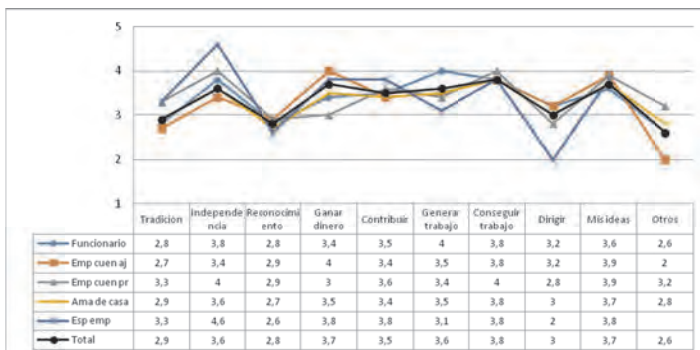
5
4
3
2
1

| | Tradicion | Independencia | Reconocimiento | Ganar dinero | Contribuir | Generar trabajo | Conseguir trabajo | Dirigir | Mis ideas | Otros |
|---|---|---|---|---|---|---|---|---|---|---|
| Funcionario | 2,8 | 3,8 | 2,8 | 3,4 | 3,5 | 4 | 3,8 | 3,2 | 3,6 | 2,6 |
| Emp cuen aj | 2,7 | 3,4 | 2,9 | 4 | 3,4 | 3,5 | 3,8 | 3,2 | 3,9 | 2 |
| Emp cuen pr | 3,3 | 4 | 2,9 | 3 | 3,6 | 3,4 | 4 | 2,8 | 3,9 | 3,2 |
| Ama de casa | 2,9 | 3,6 | 2,7 | 3,5 | 3,4 | 3,5 | 3,8 | 3 | 3,7 | 2,8 |
| Esp emp | 3,3 | 4,6 | 2,6 | 3,8 | 3,8 | 3,1 | 3,8 | 2 | 3,8 | |
| Total | 2,9 | 3,6 | 2,8 | 3,7 | 3,5 | 3,6 | 3,8 | 3 | 3,7 | 2,6 |